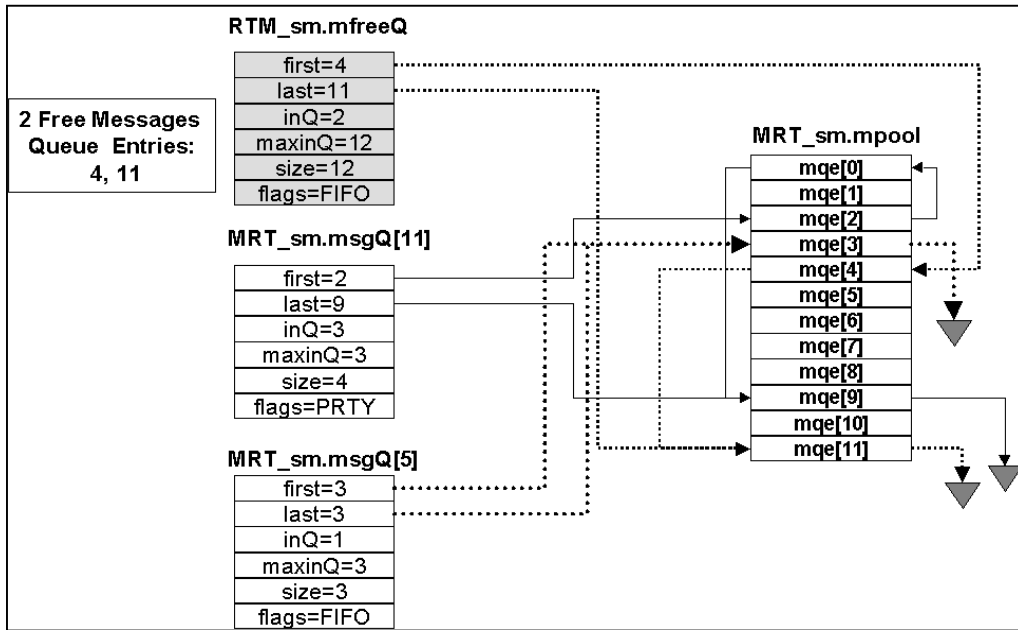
RTM_sm.mfreeQ

| first=4 |
|---|
| last=11 |
| inQ=2 |
| maxinQ=12 |
| size=12 |
| flags=FIFO |

2 Free Messages Queue Entries: 4, 11

MRT_sm.mpool

| mqe[0] |
|---|
| mqe[1] |
| mqe[2] |
| mqe[3] |
| mqe[4] |
| mqe[5] |
| mqe[6] |
| mqe[7] |
| mqe[8] |
| mqe[9] |
| mqe[10] |
| mqe[11] |

MRT_sm.msgQ[11]

| first=2 |
|---|
| last=9 |
| inQ=3 |
| maxinQ=3 |
| size=4 |
| flags=PRTY |

MRT_sm.msgQ[5]

| first=3 |
|---|
| last=3 |
| inQ=1 |
| maxinQ=3 |
| size=3 |
| flags=FIFO |